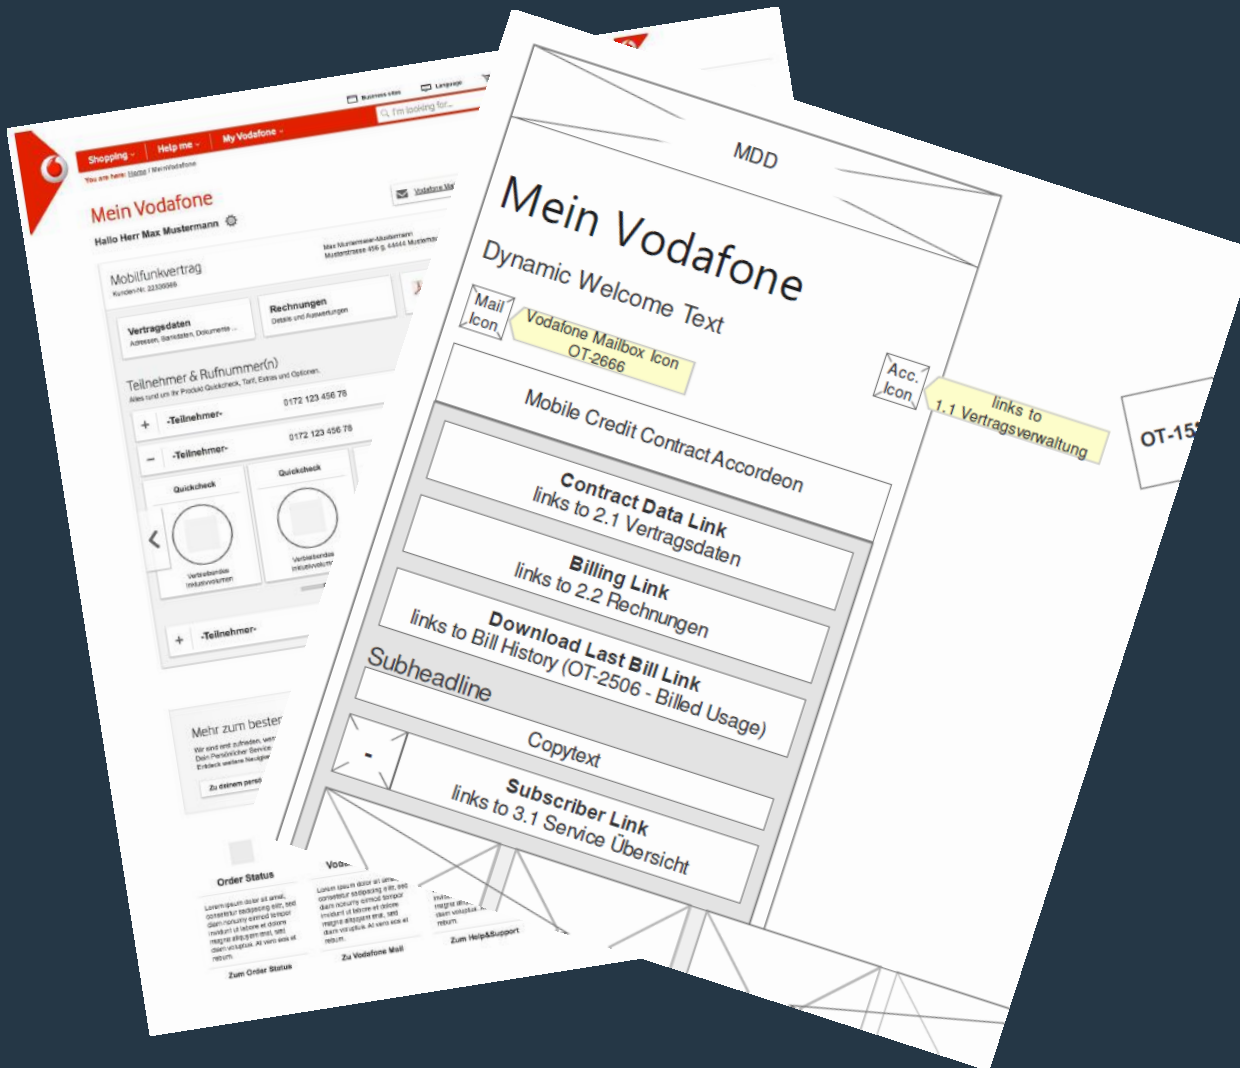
Business sites
Language
I'm looking for...
Shopping
Help me
My Vodafone
You are here: Home / MeinVodafone
Mein Vodafone
Vodafone Ma
Hallo Herr Max Mustermann
Max Mustermann-Mustermann
Musterstrasse 456 g, 44444 Musterma
Mobilfunkvertrag
Kunden-Nr. 22338889
Vertragsdaten
Adressen, Bankdaten, Dokumente
Rechnungen
Details und Auswertungen
Teilnehmer & Rufnummer(n)
Alles rund um Ihr Produkt Quickcheck, Tarif, Extras und Optionen
-Teilnehmer-
0172 123 456 78
-Teilnehmer-
0172 123 456 78
Quickcheck
Quickcheck
Verbleibendes Inklusivvolumen
Verbleibendes Inklusivvolu
-Teilnehmer-
Mehr zum beste
Wir sind erst zufrieden, wen
Dein Persönlicher Service
Entdeck weitere Neuigk
Zu deinem persö
Order Status
Loremipsum dolor sit amet, consetetur sadipscing elitr, sed diam nonumy eirmod tempor invidunt ut labore et dolore magna aliquyam erat, sed diam voluptua. At vero eos et rebum.
Zum Order Status
Voda
Lorem ipsum dolor sit amet, consetetur sadipscing elitr, sed diam nonumy eirmod tempor invidunt ut labore et dolore magna aliquyam erat, sed diam voluptua. At vero eos et
Zu Vodafone Mail
magna aliq
diam volupt
rebum.
Zum Help&Support

MDD
Mein Vodafone
Dynamic Welcome Text
Mail Icon
Vodafone Mailbox Icon OT-2666
Acc. Icon
links to 1.1 Vertragsverwaltung
OT-15
Mobile Credit Contract Accordeon
Contract Data Link
links to 2.1 Vertragsdaten
Billing Link
links to 2.2 Rechnungen
Download Last Bill Link
links to Bill History (OT-2506 - Billed Usage)
Subheadline
-
Copytext
Subscriber Link
links to 3.1 Service Übersicht